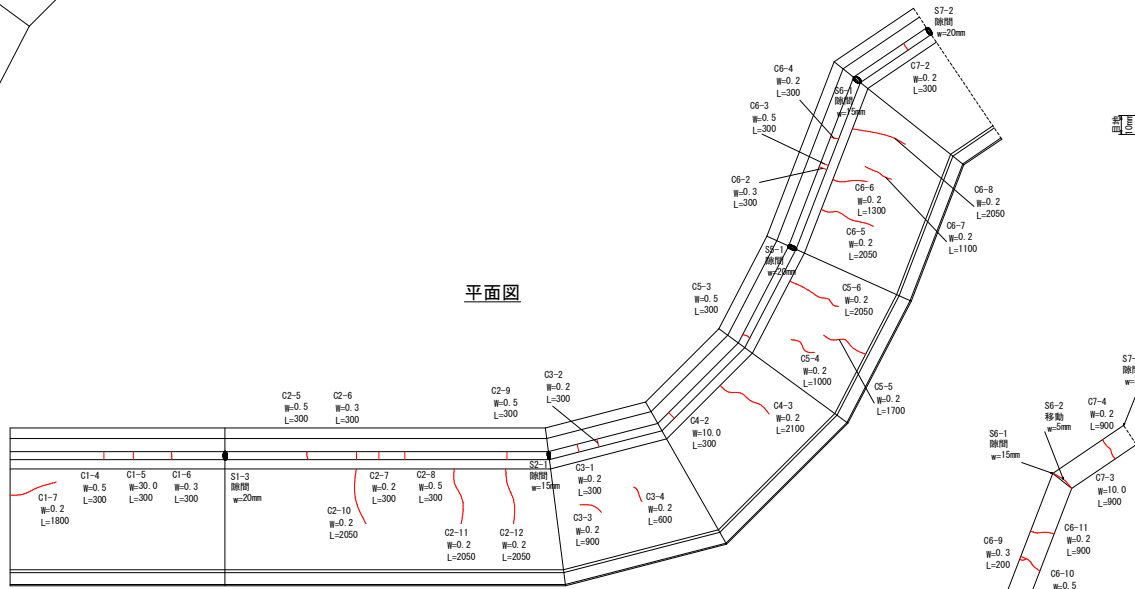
S7-2
隙間
w=20mm

C6-4
W=0.2
L=300

C7-2
W=0.2
L=300

S6-1
隙間
w=15mm

C6-3
W=0.5
L=300

C6-2
W=0.3
L=300

C6-8
W=0.2
L=2050

C6-6
W=0.2
L=1300

C6-7
W=0.2
L=1100

C6-5
W=0.2
L=2050

S5-1
隙間
w=20mm

平面図

C5-3
W=0.5
L=300

C5-6
W=0.2
L=2050

C5-4
W=0.2
L=1000

C5-5
W=0.2
L=1700

C4-3
W=0.2
L=2100

C4-2
W=10.0
L=300

C3-2
W=0.2
L=300

C2-9
W=0.5
L=300

C2-5
W=0.5
L=300

C2-6
W=0.3
L=300

S2-1
隙間
w=15mm

C3-1
W=0.2
L=300

C3-4
W=0.2
L=600

C3-3
W=0.2
L=900

C1-4
W=0.5
L=300

C1-5
W=30.0
L=300

C1-6
W=0.3
L=300

S1-3
隙間
w=20mm

C2-7
W=0.2
L=300

C2-8
W=0.5
L=300

C1-7
W=0.2
L=1800

C2-10
W=0.2
L=2050

C2-11
W=0.2
L=2050

C2-12
W=0.2
L=2050

S6-2
移動
w=5mm

C7-4
W=0.2
L=900

S6-1
隙間
w=15mm

C7-3
W=10.0
L=900

C6-11
W=0.2
L=900

C6-9
W=0.3
L=200

C6-10
W=0.5

S7-
隙間
w=